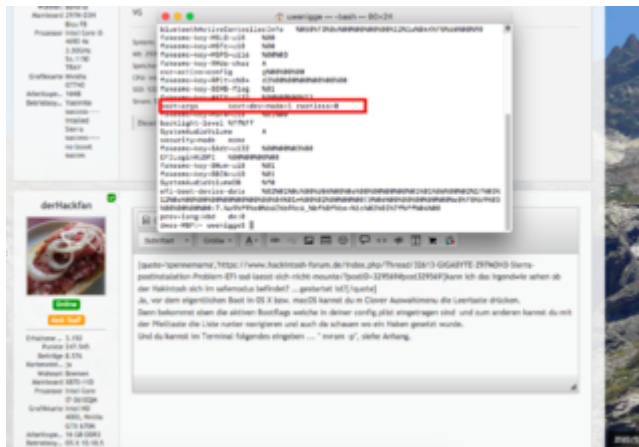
ueenigge — -bash — 80×24

boot-args          boot-dev=mode=1 rootless=0

derHackfan

Online

[quote='ipenneme','https://www.hackintosh-forum.de/index.php?Thread/33613-GIGABYTE-Z97N-Sierra-postinstalation-Problem-EFI-soll-laesst-sich-nicht-mounte/?postID=329569#post329569']kann ich das irgendwie sehen ob der Hakintosh sich im safemodus befindet? ... geändert ist[/quote]
Ja, vor dem eigentlichen Boot in OS X bzw. macOS kannst du im Clover Auswahlmenu die Leertaste drücken.
Dann bekommst du die aktiven Bootflags welche in deiner config.plist eingetragen sind und zum anderen kannst du mit der Pfeiltaste die Liste runter navigieren und auch da schauen wo ein Haken gesetzt wurde.
Und du kannst im Terminal folgendes eingeben ... " nvram -p", siehe Anhang.